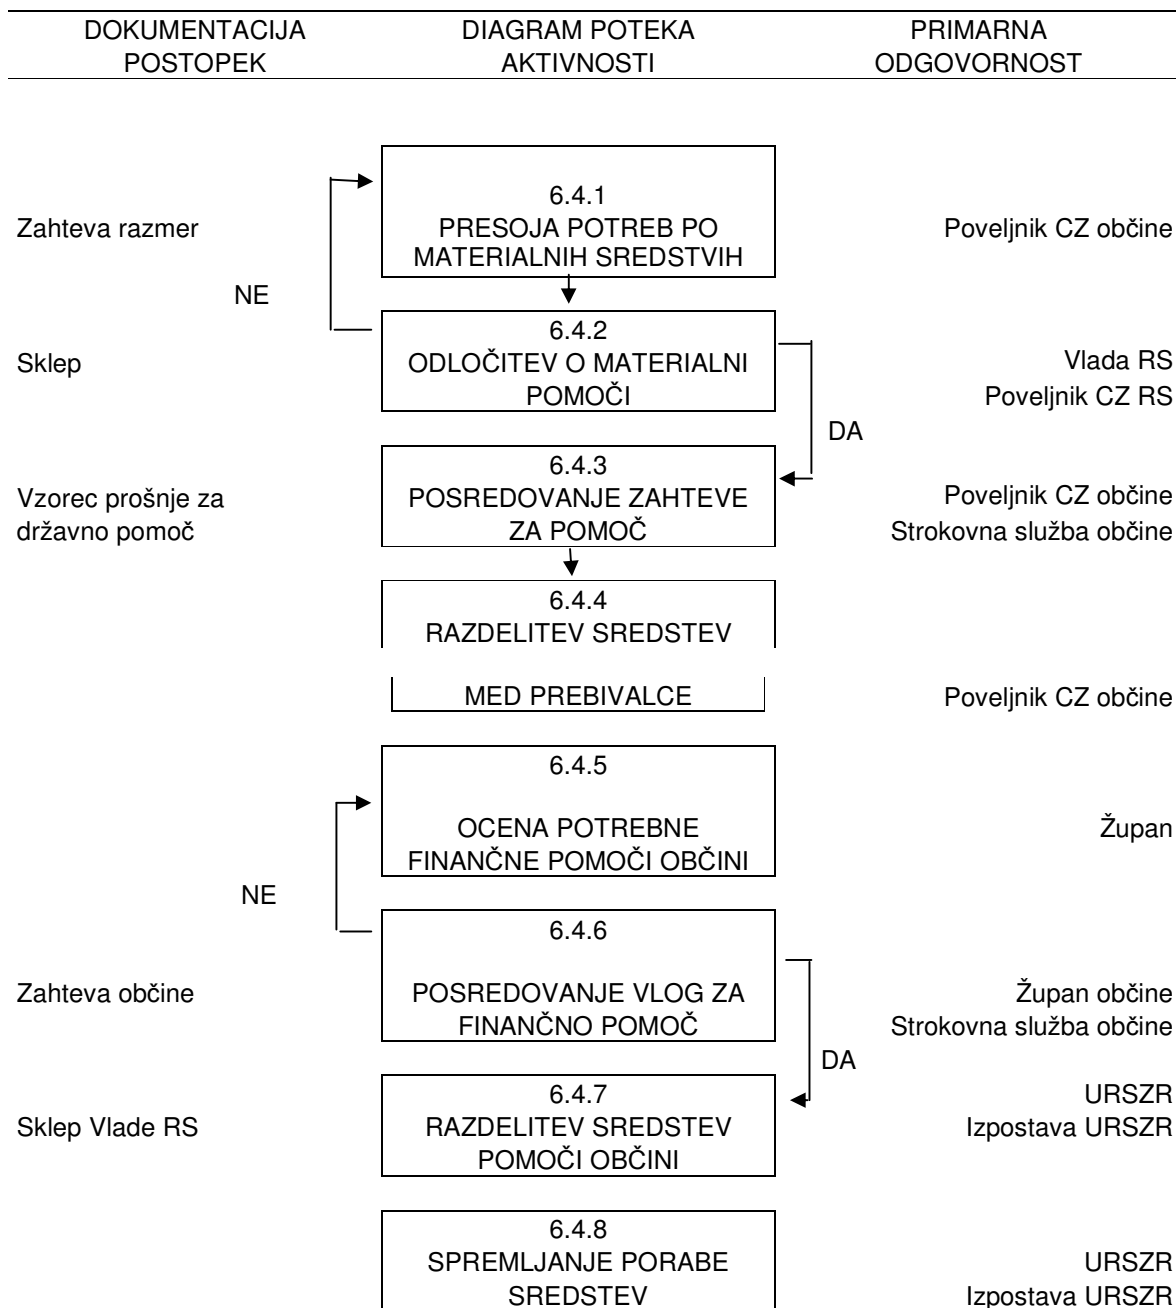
| DOKUMENTACIJA POSTOPEK | DIAGRAM POTEKA AKTIVNOSTI | PRIMARNA ODGOVORNOST |
|---|---|---|
| Zahteva razmer | 6.4.1 PRESOJA POTREB PO MATERIALNIH SREDSTVIH | Poveljnik CZ občine |
| Sklep | 6.4.2 ODLOČITEV O MATERIALNI POMOČI | Vlada RS Poveljnik CZ RS |
| Vzorec prošnje za državno pomoč | 6.4.3 POSREDOVANJE ZAHTEVE ZA POMOČ | Poveljnik CZ občine Strokovna služba občine |
| | 6.4.4 RAZDELITEV SREDSTEV MED PREBIVALCE | Poveljnik CZ občine |
| | 6.4.5 OCENA POTREBNE FINANČNE POMOČI OBČINI | Župan |
| Zahteva občine | 6.4.6 POSREDOVANJE VLOG ZA FINANČNO POMOČ | Župan občine Strokovna služba občine |
| Sklep Vlade RS | 6.4.7 RAZDELITEV SREDSTEV POMOČI OBČINI | URSZR Izpostava URSZR |
| | 6.4.8 SPREMLJANJE PORABE SREDSTEV | URSZR Izpostava URSZR |

NE

DA

NE

DA